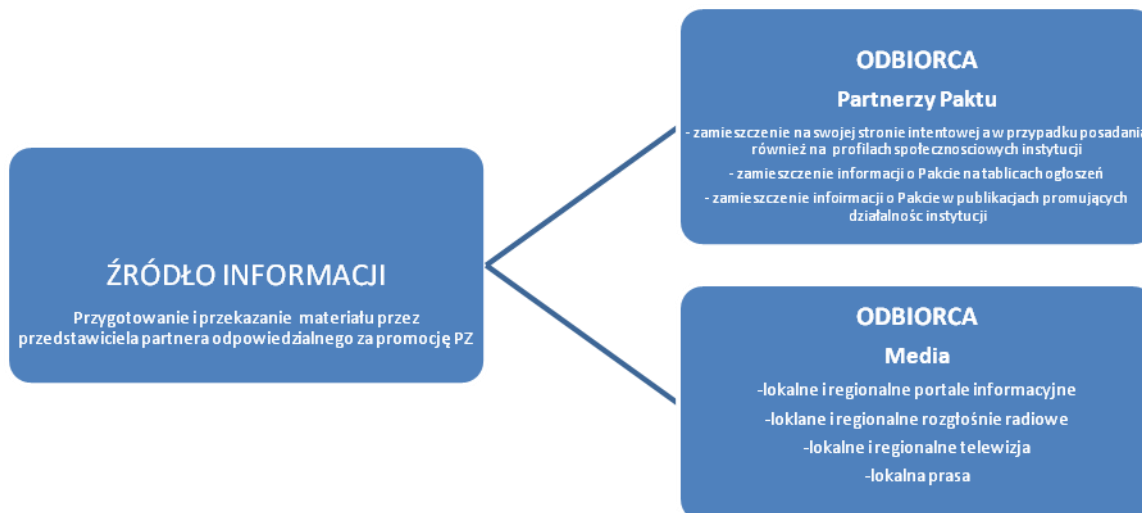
ŹRÓDŁO INFORMACJI

Przygotowanie i przekazanie materiału przez przedstawiciela partnera odpowiedzialnego za promocję PZ

ODBIORCA

Partnerzy Paktu

- zamieszczenie na swojej stronie intentowej a w przypadku posadania również na profilach społecznosciowych instytucji

- zamieszczenie informacji o Pakcie na tablicach ogłoszeń

- zamieszczenie infoirmacji o Pakcie w publikacjach promujących działalnośc instytucji

ODBIORCA

Media

-lokalne i regionalne portale informacyjne

-loklane i regionalne rozgłośnie radiowe

-lokalne i regionalne telewizja

-lokalna prasa